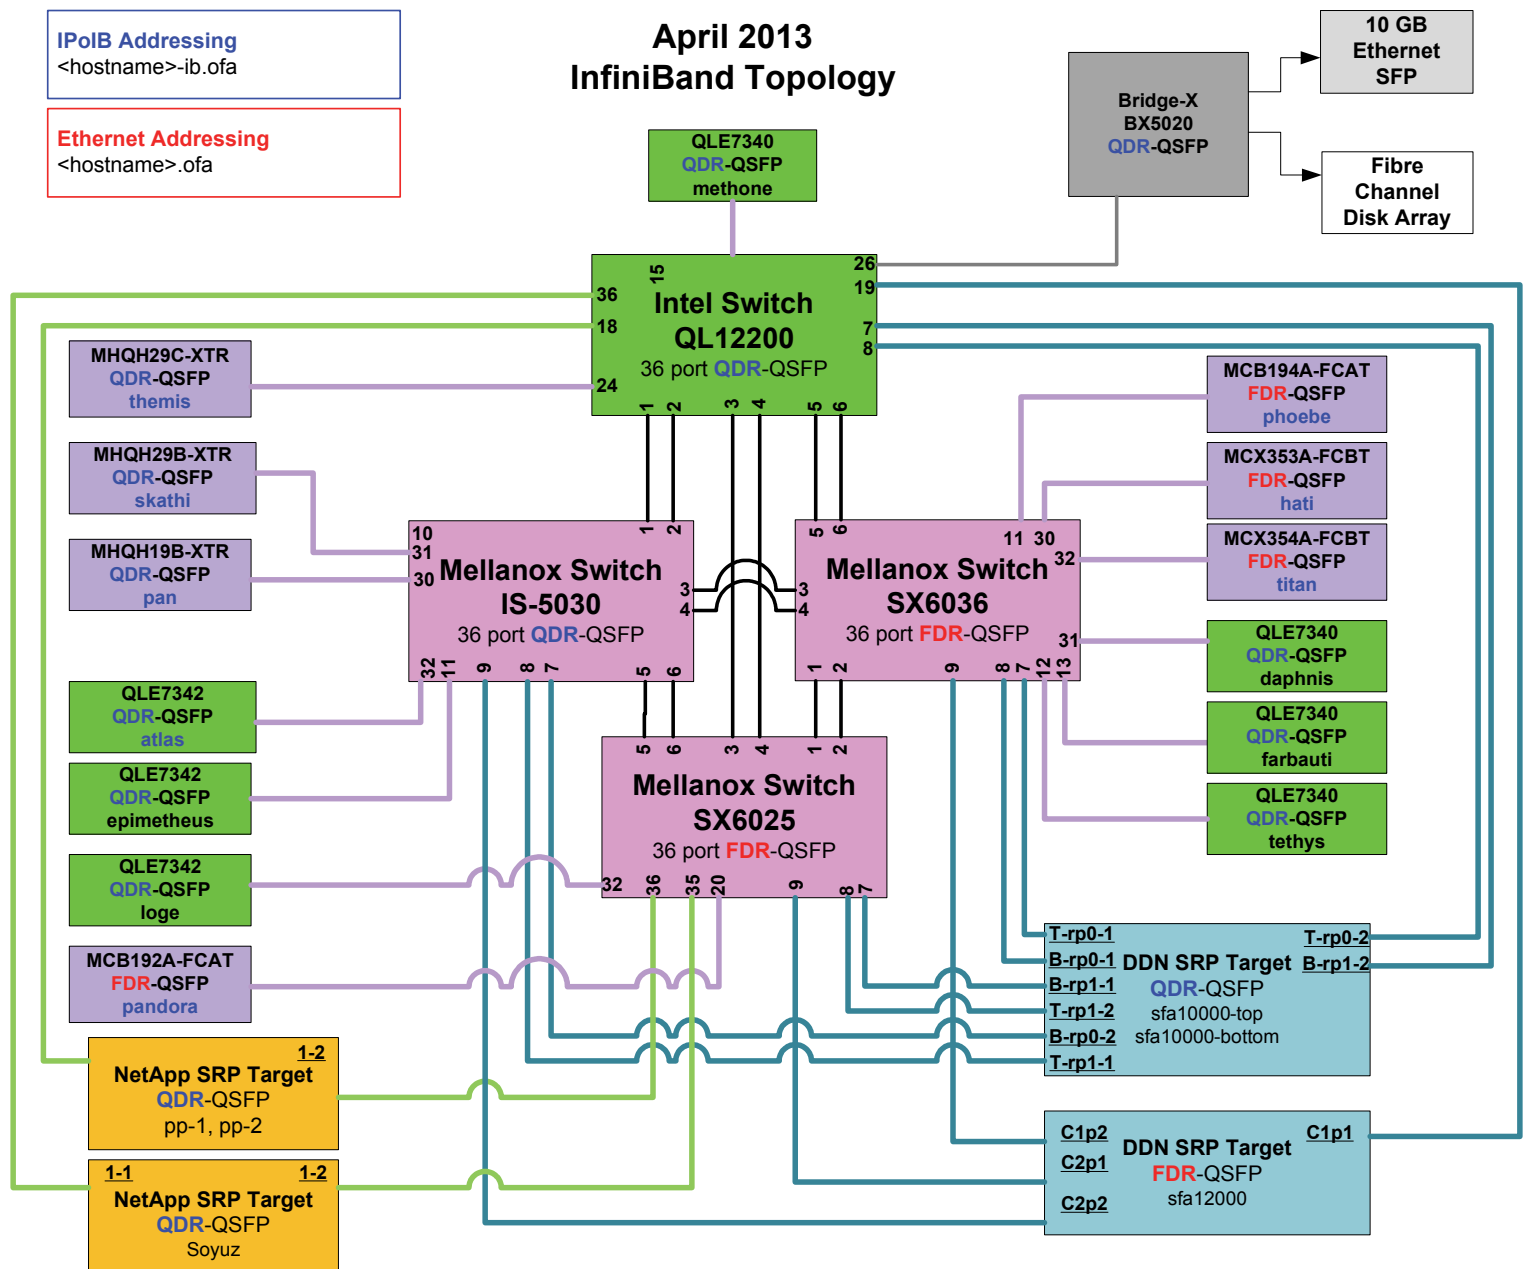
IPoIB Addressing
<hostname>-ib.ofa

Ethernet Addressing
<hostname>.ofa

April 2013
InfiniBand Topology

10 GB
Ethernet
SFP

Bridge-X
BX5020
QDR-QSFP

Fibre
Channel
Disk Array

QLE7340
QDR-QSFP
methone

Intel Switch
QL12200
36 port QDR-QSFP

15
26
19
36
18
7
8
24
1 2 3 4 5 6

MHQH29C-XTR
QDR-QSFP
themis

MHQH29B-XTR
QDR-QSFP
skathi

MHQH19B-XTR
QDR-QSFP
pan

MCB194A-FCAT
FDR-QSFP
phoebe

MCX353A-FCBT
FDR-QSFP
hati

MCX354A-FCBT
FDR-QSFP
titan

10
31
30
1 2
Mellanox Switch
IS-5030
36 port QDR-QSFP
3
4
32 11 9 8 7 5 6

5 6
11 30
32
Mellanox Switch
SX6036
36 port FDR-QSFP
3
4
31
1 2 9 8 7 12 13

QLE7340
QDR-QSFP
daphnis

QLE7340
QDR-QSFP
farbauti

QLE7340
QDR-QSFP
tethys

QLE7342
QDR-QSFP
atlas

QLE7342
QDR-QSFP
epimetheus

QLE7342
QDR-QSFP
loge

MCB192A-FCAT
FDR-QSFP
pandora

5 6 3 4 1 2
Mellanox Switch
SX6025
36 port FDR-QSFP
32 36 35 20 9 8 7

T-rp0-1
B-rp0-1
B-rp1-1
T-rp1-2
B-rp0-2
T-rp1-1
DDN SRP Target
QDR-QSFP
sfa10000-top
sfa10000-bottom
T-rp0-2
B-rp1-2

1-2
NetApp SRP Target
QDR-QSFP
pp-1, pp-2

1-1
1-2
NetApp SRP Target
QDR-QSFP
Soyuz

C1p2
C2p1
C2p2
DDN SRP Target
FDR-QSFP
sfa12000
C1p1